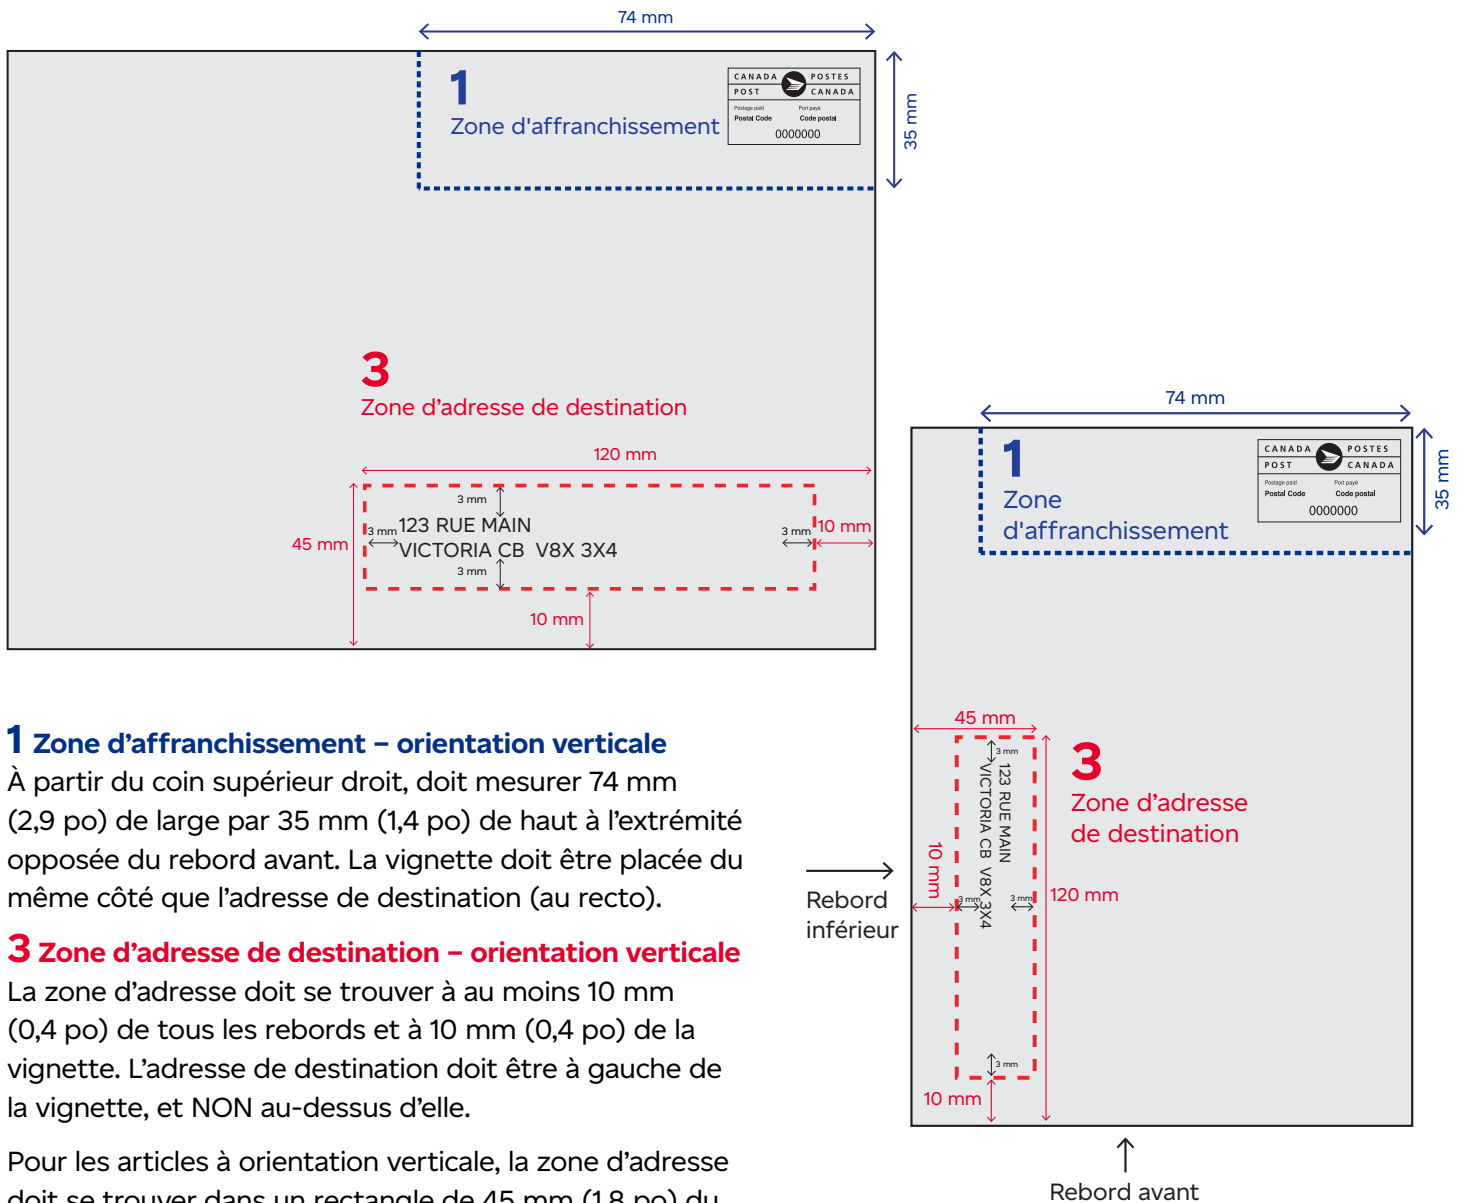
74 mm

1
Zone d'affranchissement

CANADA POSTES
POST CANADA
Postage paid Port payé
Postal Code Code postal
0000000

35 mm

3
Zone d'adresse de destination

120 mm
3 mm
45 mm
3 mm 123 RUE MAIN
VICTORIA CB V8X 3X4
3 mm
3 mm
10 mm
10 mm

74 mm

1
Zone
d'affranchissement

CANADA POSTES
POST CANADA
Postage paid Port payé
Postal Code Code postal
0000000

35 mm

45 mm
3 mm
123 RUE MAIN
VICTORIA CB V8X 3X4
10 mm
3 mm
3 mm
3 mm

3
Zone d'adresse
de destination

120 mm

Rebord
inférieur

10 mm

Rebord avant

1 Zone d'affranchissement – orientation verticale
À partir du coin supérieur droit, doit mesurer 74 mm (2,9 po) de large par 35 mm (1,4 po) de haut à l'extrémité opposée du rebord avant. La vignette doit être placée du même côté que l'adresse de destination (au recto).

3 Zone d'adresse de destination – orientation verticale
La zone d'adresse doit se trouver à au moins 10 mm (0,4 po) de tous les rebords et à 10 mm (0,4 po) de la vignette. L'adresse de destination doit être à gauche de la vignette, et NON au-dessus d'elle.

Pour les articles à orientation verticale, la zone d'adresse doit se trouver dans un rectangle de 45 mm (1,8 po) du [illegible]